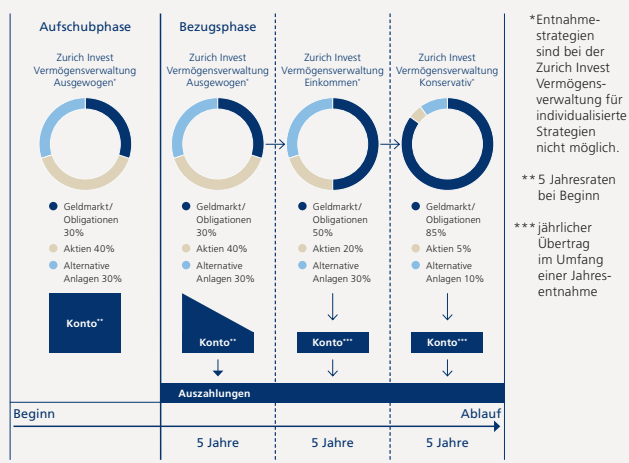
Aufschubphase

Zurich Invest Vermögensverwaltung Ausgewogen*

Geldmarkt/ Obligationen 30%
Aktien 40%
Alternative Anlagen 30%

Konto**

Bezugsphase

Zurich Invest Vermögensverwaltung Ausgewogen*

Geldmarkt/ Obligationen 30%
Aktien 40%
Alternative Anlagen 30%

Konto**

Zurich Invest Vermögensverwaltung Einkommen*

Geldmarkt/ Obligationen 50%
Aktien 20%
Alternative Anlagen 30%

Konto***

Zurich Invest Vermögensverwaltung Konservativ*

Geldmarkt/ Obligationen 85%
Aktien 5%
Alternative Anlagen 10%

Konto***

Auszahlungen

Beginn

Ablauf

5 Jahre

5 Jahre

5 Jahre

*Entnahmestrategien sind bei der Zurich Invest Vermögensverwaltung für individualisierte Strategien nicht möglich.

**5 Jahresraten bei Beginn

***jährlicher Übertrag im Umfang einer Jahresentnahme